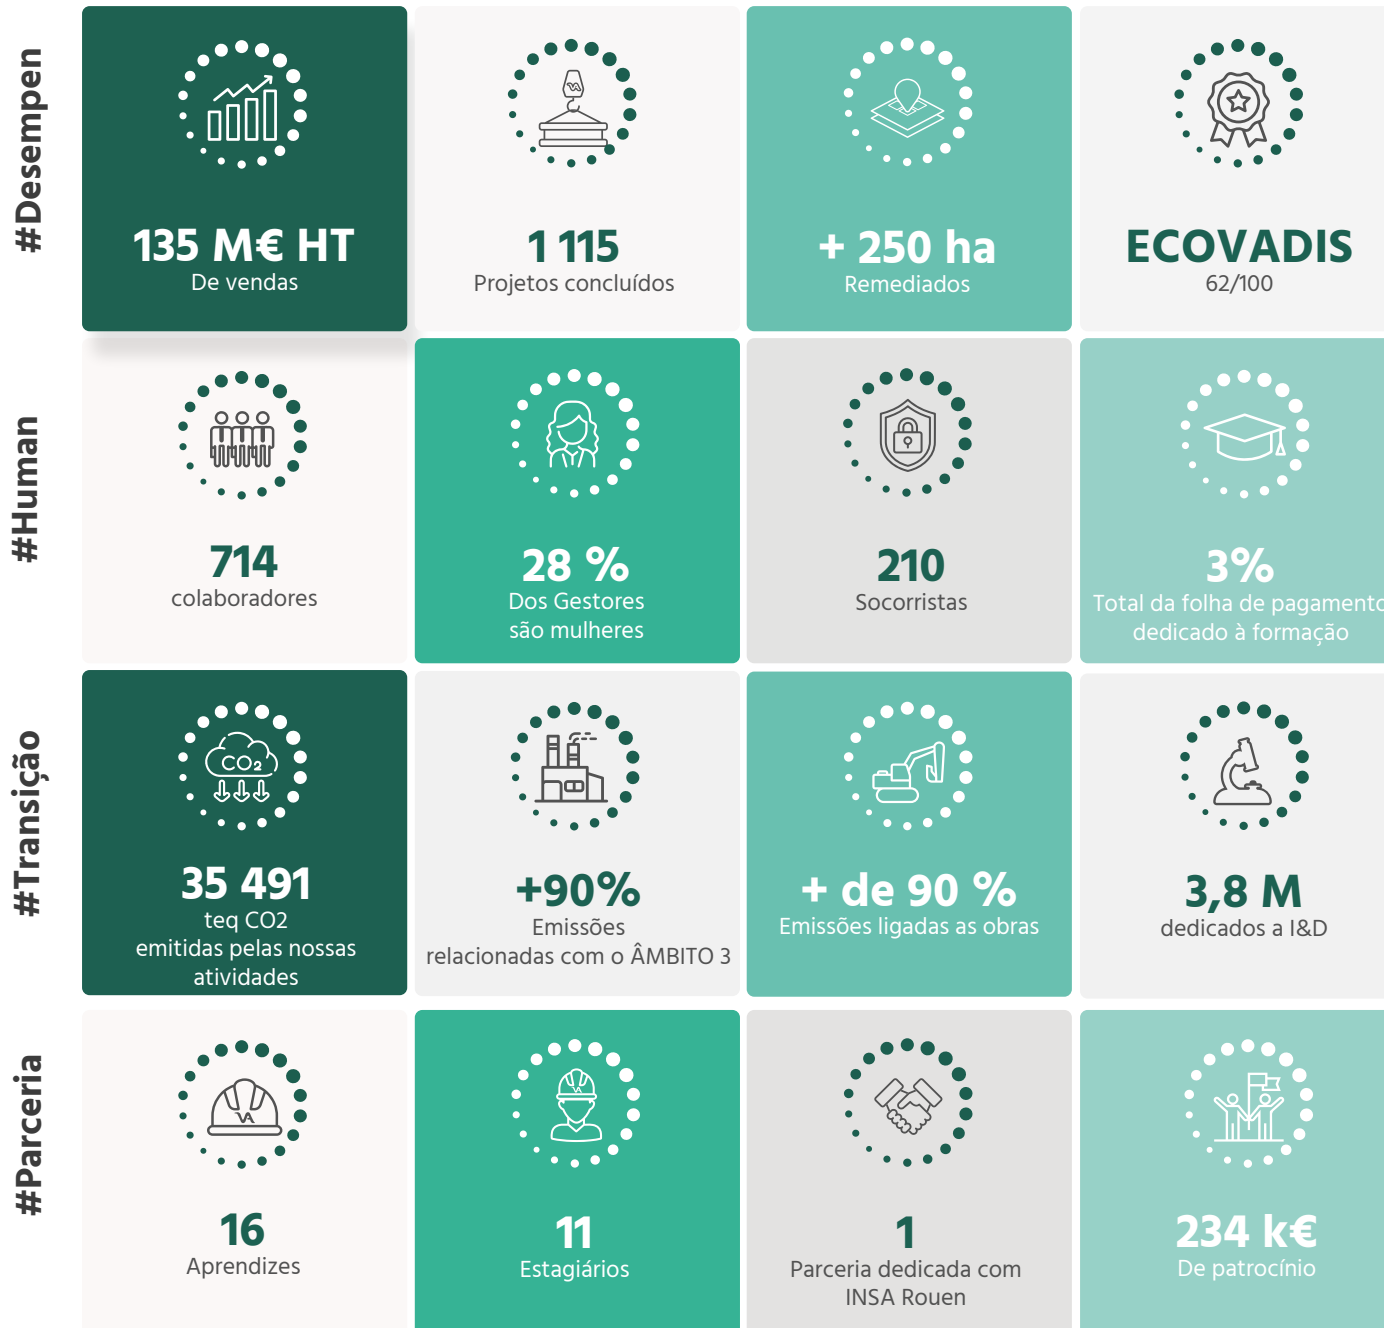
#Desempen

135 M€ HT
De vendas

1 115
Projetos concluídos

+ 250 ha
Remediados

ECOVADIS
62/100

#Human

714
colaboradores

28 %
Dos Gestores
são mulheres

210
Socorristas

3%
Total da folha de pagamento
dedicado à formação

#Transição

$CO_2$

35 491
teq CO2
emitidas pelas nossas
atividades

+90%
Emissões
relacionadas com o ÂMBITO 3

+ de 90 %
Emissões ligadas as obras

3,8 M
dedicados a I&D

#Parceria

16
Aprendizes

11
Estagiários

1
Parceria dedicada com
INSA Rouen

234 k€
De patrocínio